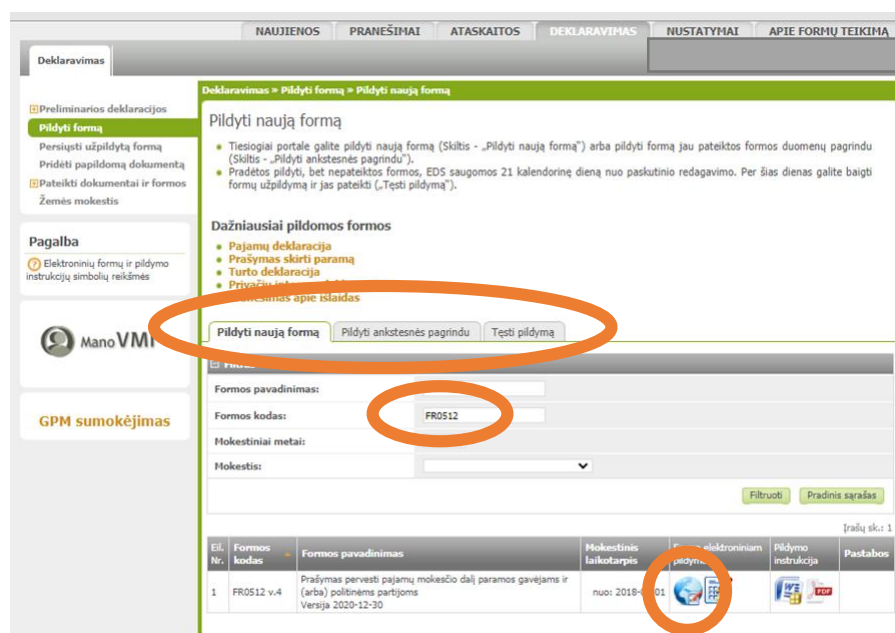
NAUJIENOS PRANEŠIMAI ATASKAITOS DEKLARAVIMAS NUSTATYMAI APIE FORMŲ TEIKIMĄ

Deklaravimas

Preliminarios deklaracijos
Pildyti formą
Persiųsti užpildytą formą
Pridėti papildomą dokumentą
Pateikti dokumentai ir formos
Žemės mokestis

Pagalba
Elektroninių formų ir pildymo instrukcijų simbolių reikšmės

Mano VMI

GPM sumokėjimas

Deklaravimas » Pildyti formą » Pildyti naują formą

Pildyti naują formą

• Tiesiogiai portale galite pildyti naują formą (Skiltis - „Pildyti naują formą") arba pildyti formą jau pateiktos formos duomenų pagrindu (Skiltis - „Pildyti ankstesnės pagrindu").
• Pradėtos pildyti, bet nepateiktos formos, EDS saugomos 21 kalendorinę dieną nuo paskutinio redagavimo. Per šias dienas galite baigti formų užpildymą ir jas pateikti („Tęsti pildymą").

Dažniausiai pildomos formos
• Pajamų deklaracija
• Prašymas skirti paramą
• Turto deklaracija
• Privačių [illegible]
• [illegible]esimas apie išlaidas

Pildyti naują formą | Pildyti ankstesnės pagrindu | Tęsti pildymą

Filtr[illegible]

Formos pavadinimas:
Formos kodas: FR0512
Mokestiniai metai:
Mokestis:

Filtruoti | Pradinis sąrašas

Įrašų sk.: 1

| Eil. Nr. | Formos kodas | Formos pavadinimas | Mokestinis laikotarpis | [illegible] elektroniniam pildym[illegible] | Pildymo instrukcija | Pastabos |
|---|---|---|---|---|---|---|
| 1 | FR0512 v.4 | Prašymas pervesti pajamų mokesčio dalį paramos gavėjams ir (arba) politinėms partijoms Versija 2020-12-30 | nuo: 2018-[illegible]01 | | PDF | |